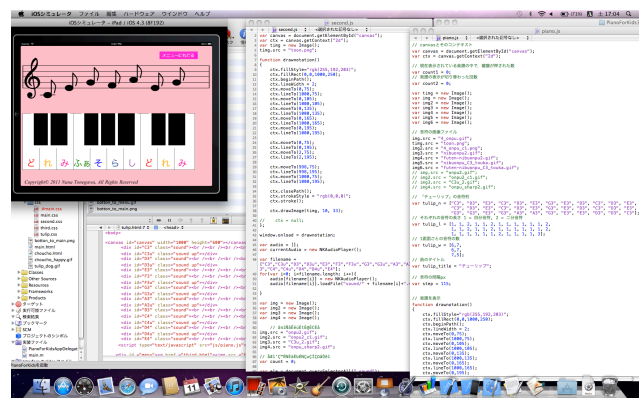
iOSシミュレータ ファイル 編集 ハードウェア ウインドウ ヘルプ

iOSシミュレータ - iPad / iOS 4.3 (8F192)

メニューに戻る

ど れ み ふぁ そ ら し ど れ み

Copyright© 2011 Yuna Yoneyama. All Rights Reserved.

second.js

piano.js

var canvas = document.getElementById("canvas");
var ctx = canvas.getContext("2d");
var tomg = new Image();
timg.src = "toon.png";

function drawnotation(){

ctx.fillStyle="rgb(255,192,203)";
ctx.fillRect(0,0,1000,2e6);
ctx.beginPath();
ctx.lineWidth = 2;
ctx.moveTo(0,75);
ctx.lineTo(1000,75);
ctx.moveTo(0,105);
ctx.lineTo(1000,105);
ctx.moveTo(0,135);
ctx.lineTo(1000,135);
ctx.moveTo(0,165);
ctx.lineTo(1000,165);
ctx.moveTo(0,195);
ctx.lineTo(1000,195);

ctx.closePath();
ctx.strokeStyle = "rgb(0,0,0)";
ctx.stroke();

ctx.drawImage(timg, 10, 33);

window.onload = drawnotation;

var audio = [];
var currentAudio = new NKAudioPlayer();

var img = new Image();
var img2 = new Image();
var img3 = new Image();

img.src = "onpu2.gif";
img2.src = "onpu2.gif";
img3.src = "onpu_sharp2.gif";

var count = 0;

// canvasとそのコンテキスト
var canvas = document.getElementById("canvas");
var ctx = canvas.getContext("2d");

// 現在表示されている音階の数
var count1 = 0;
var count2 = 0;

var img = new Image();
var img2 = new Image();
var img3 = new Image();

// 使用の画像ファイル
timg.src = "4_onpu.gif";
img.src = "onpu.png";

// "チューリップ"の音符
var tulip_n = ["C3","D3","E3","C3","D3","E3","G3","E3","D3","C3","D3","E3","D3"];

// 1番目の音符
var tulip_w = 30;

// 曲のタイトル
var tulip_title = "チューリップ";

// 音符の間隔
var step = 115;

// 画面を表示
function drawnotation()
{
ctx.fillStyle="rgb(255,192,203)";
ctx.fillRect(0,0,1000,250);
ctx.beginPath();
ctx.lineWidth = 2;
ctx.moveTo(0,75);
ctx.lineTo(1000,75);
ctx.moveTo(0,105);
ctx.lineTo(1000,105);
ctx.moveTo(0,135);
ctx.lineTo(1000,135);
ctx.moveTo(0,165);
ctx.lineTo(1000,165);
ctx.moveTo(0,195);
ctx.lineTo(1000,195);

main.html
chouchou.html
chouchou_main.html
tulip.css
tulip.css
button_in_main.png
button_to_main.png
tulip.html
Classes
Other Sources
Resources
Frameworks
Products
ターゲット
実行可能ファイル
検索結果
ブックマーク
SCM
プロジェクトのシンボル
実装ファイル
PianoForKidsAppDelegate
main.m

PianoForKids を起動